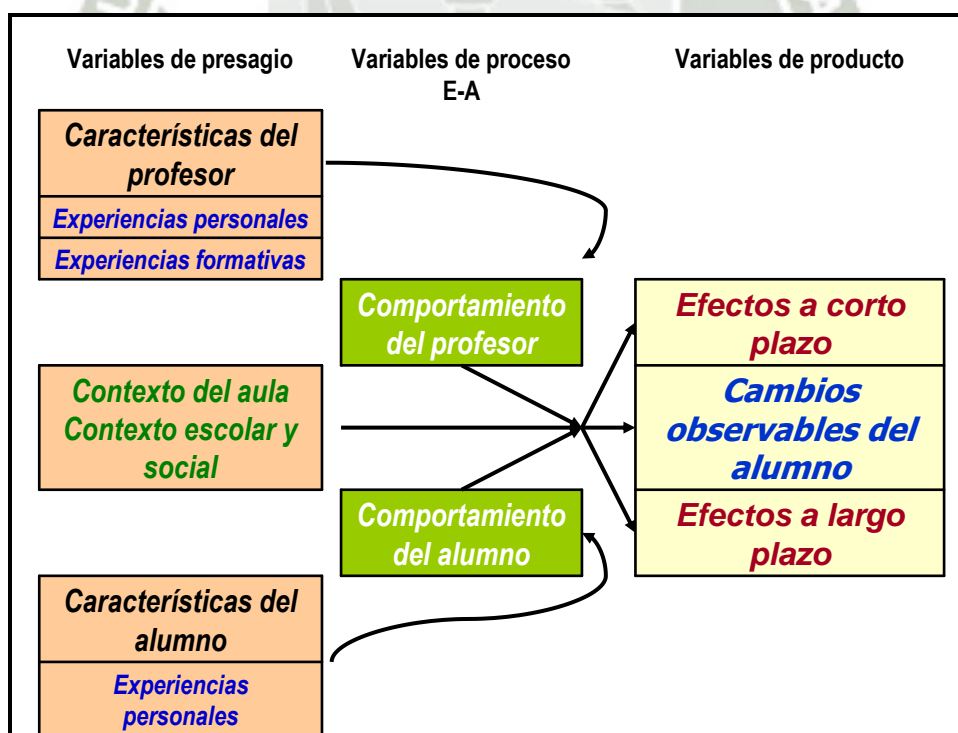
Variables de presagio

Variables de proceso E-A

Variables de producto

Características del profesor

Experiencias personales

Experiencias formativas

Comportamiento del profesor

Efectos a corto plazo

Contexto del aula Contexto escolar y social

Cambios observables del alumno

Comportamiento del alumno

Efectos a largo plazo

Características del alumno

Experiencias personales